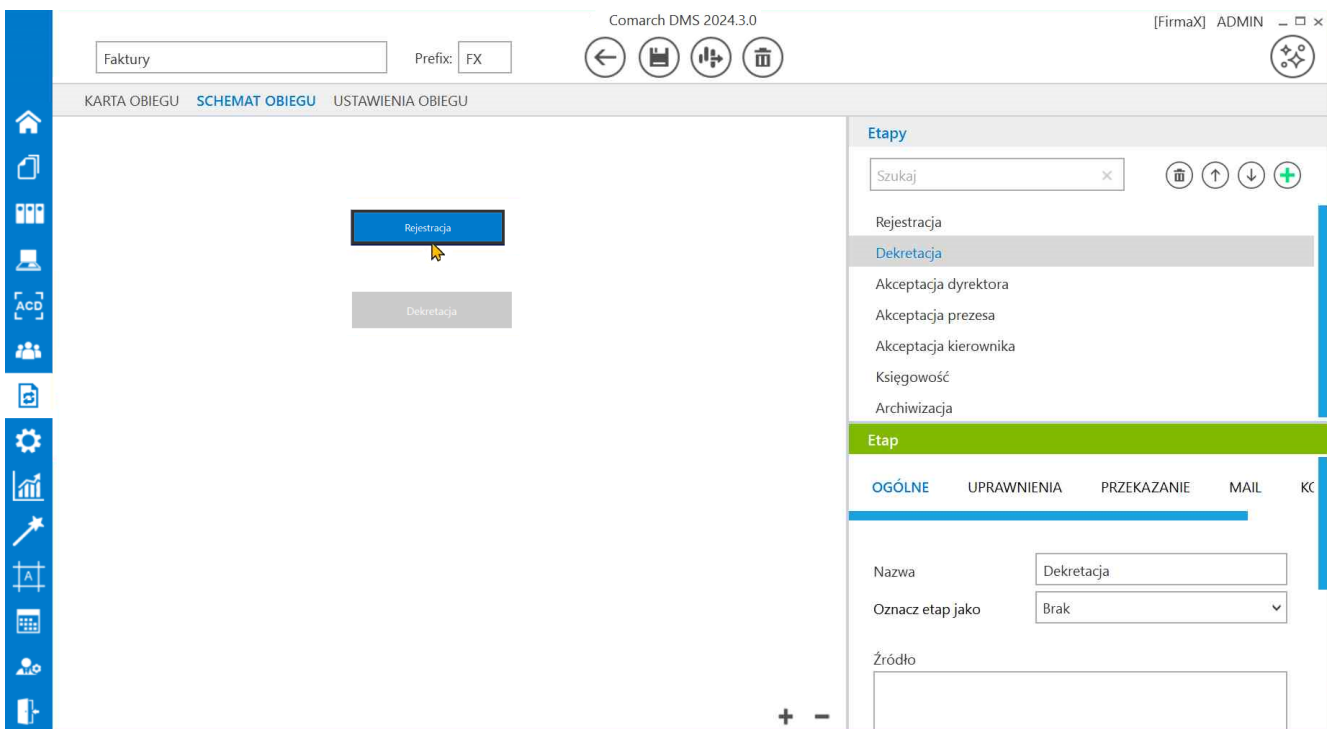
Comarch DMS 2024.3.0

[FirmaX] ADMIN

Faktury

Prefix: FX

KARTA OBIEGU SCHEMAT OBIEGU USTAWIENIA OBIEGU

ACD

Rejestracja

Dekretacja

Etapy

Szukaj

Rejestracja
Dekretacja
Akceptacja dyrektora
Akceptacja prezesa
Akceptacja kierownika
Księgowość
Archiwizacja

Etap

OGÓLNE UPRAWNIENIA PRZEKAZANIE MAIL KO

Nazwa Dekretacja

Oznacz etap jako Brak

Źródło

+ −